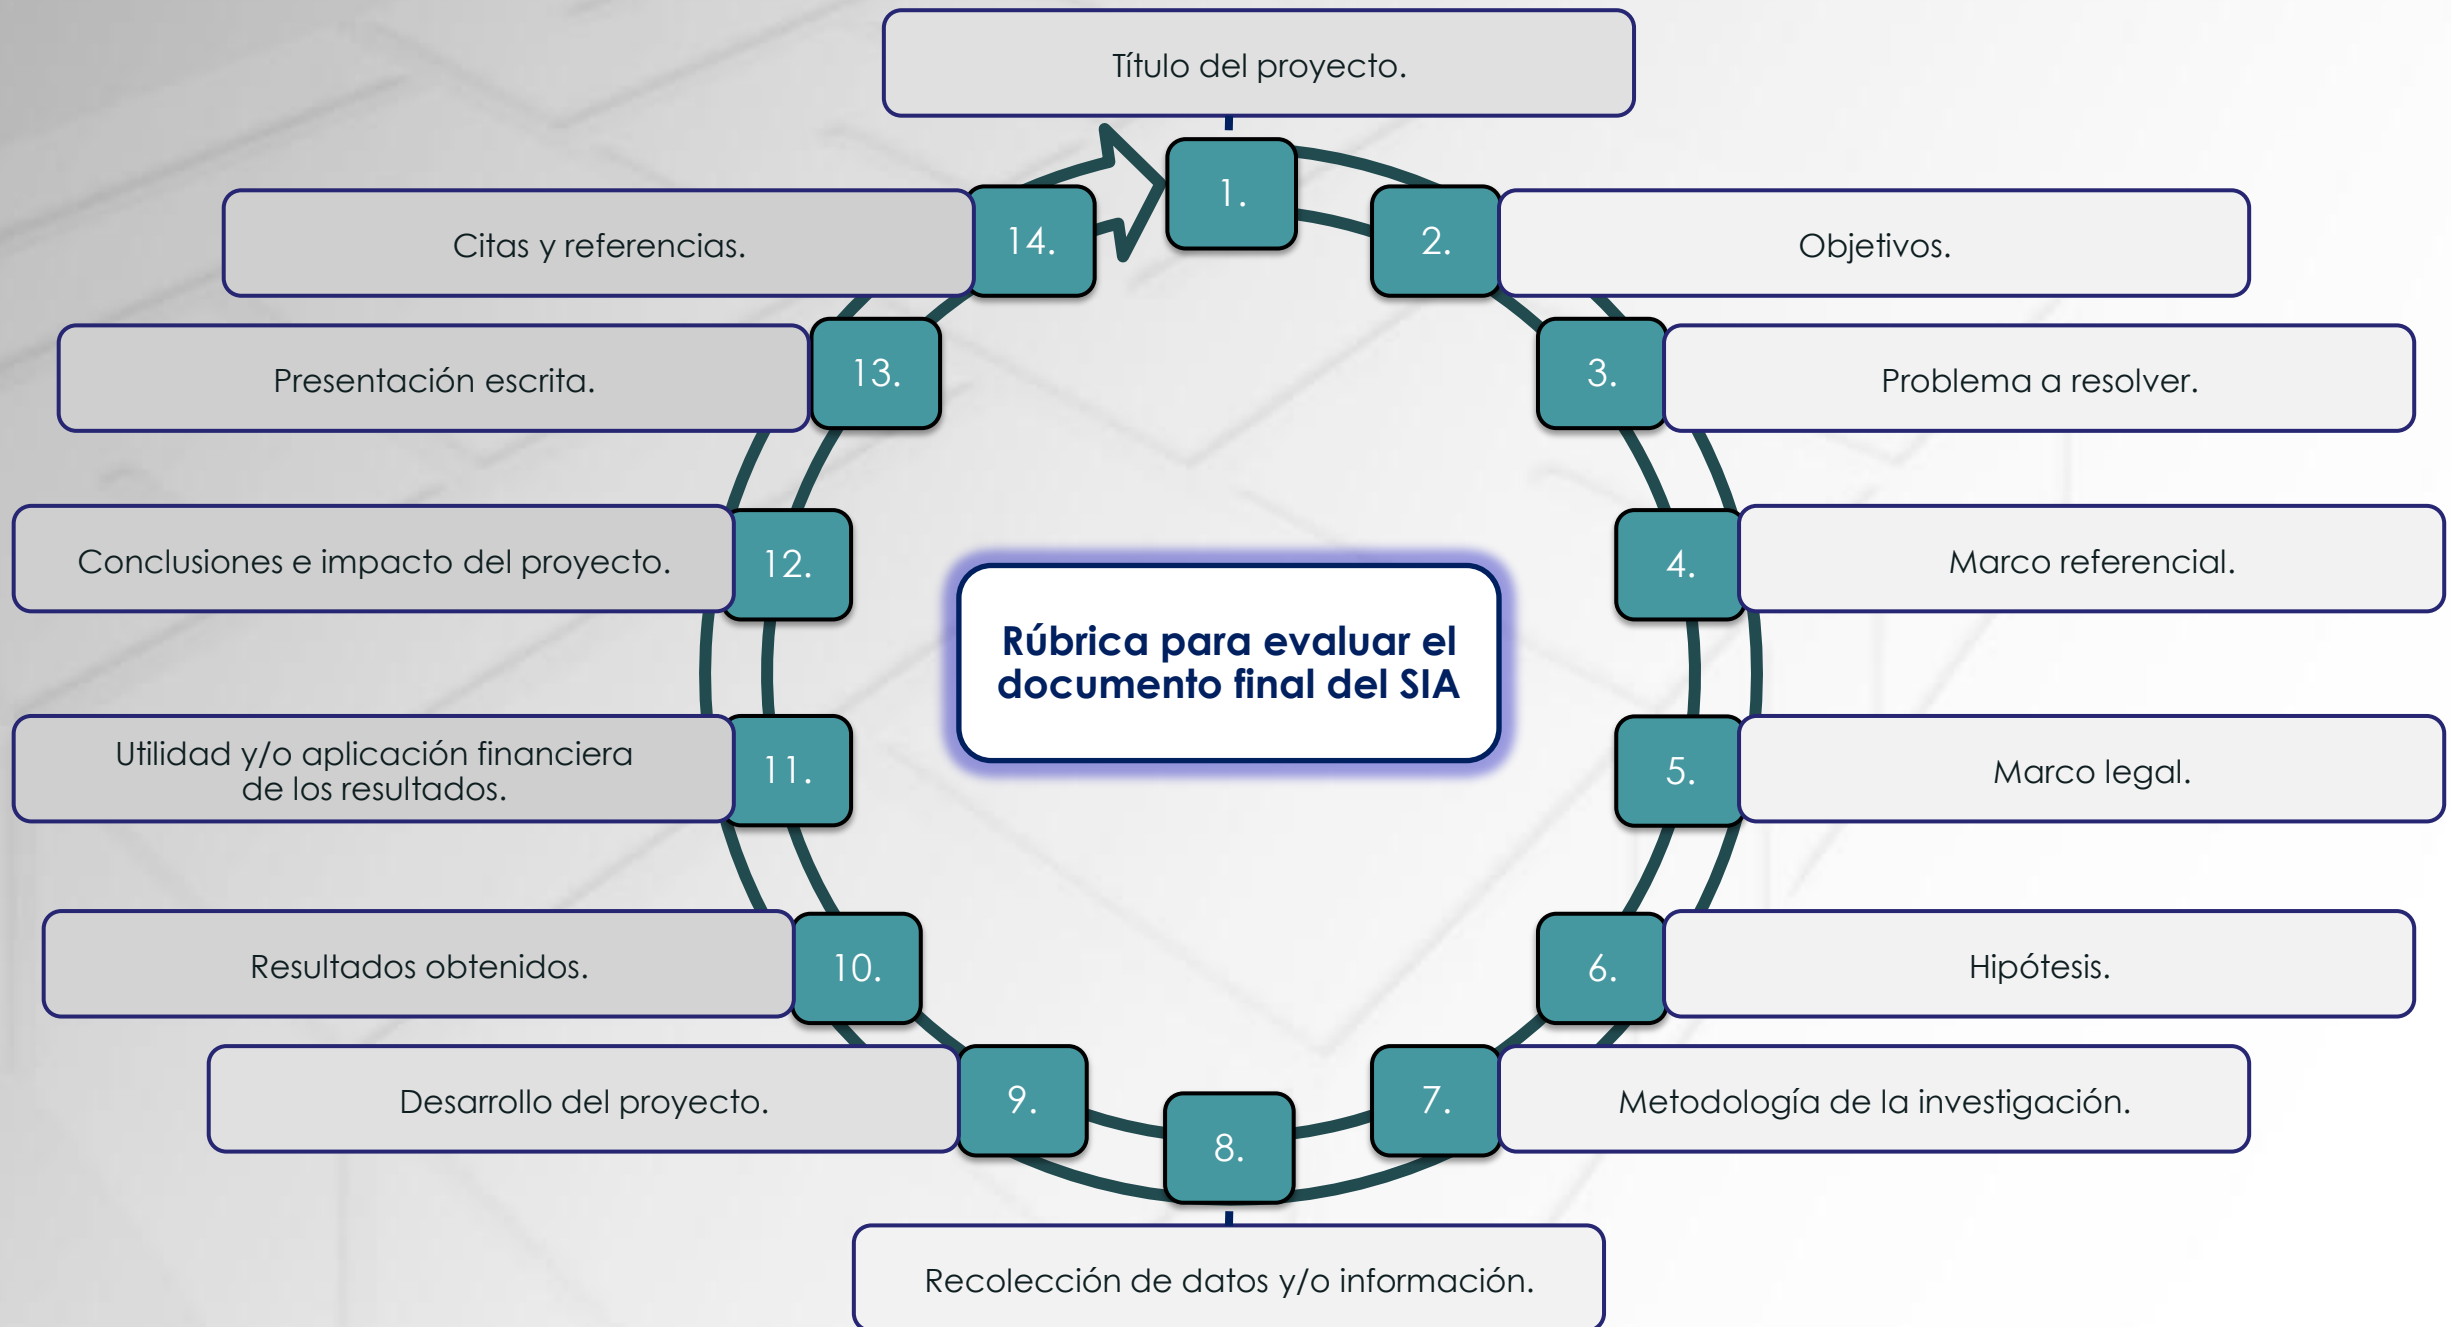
Rúbrica para evaluar el documento final del SIA

1. Título del proyecto.

2. Objetivos.

3. Problema a resolver.

4. Marco referencial.

5. Marco legal.

6. Hipótesis.

7. Metodología de la investigación.

8. Recolección de datos y/o información.

9. Desarrollo del proyecto.

10. Resultados obtenidos.

11. Utilidad y/o aplicación financiera de los resultados.

12. Conclusiones e impacto del proyecto.

13. Presentación escrita.

14. Citas y referencias.